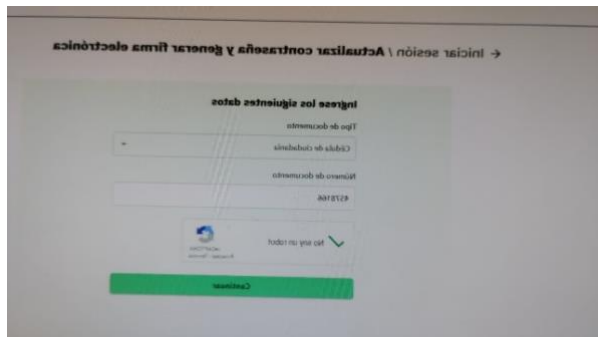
← Iniciar sesión / Actualizar contraseña y generar firma electrónica

Ingrese los siguientes datos

Tipo de documento

Cédula de ciudadanía

Número de documento

45781104

No soy un robot

reCAPTCHA
Privacidad - Términos

Continuar